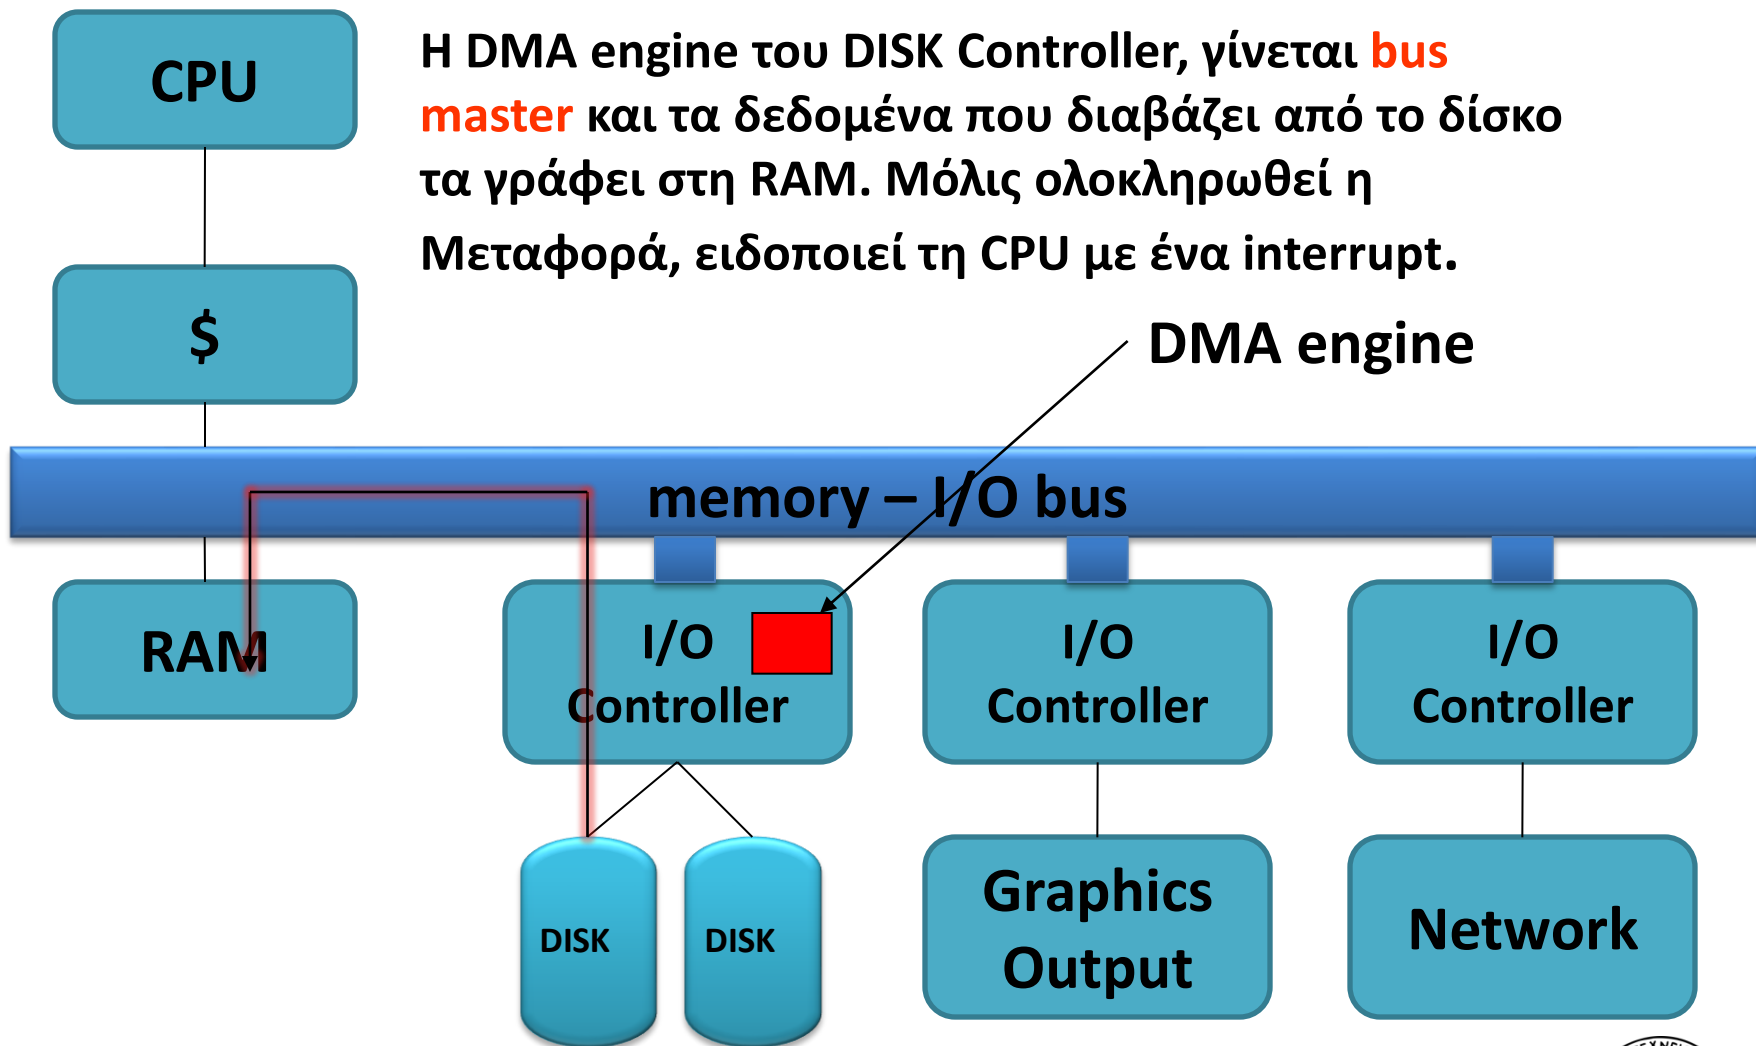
CPU

Η DMA engine του DISK Controller, γίνεται bus master και τα δεδομένα που διαβάζει από το δίσκο τα γράφει στη RAM. Μόλις ολοκληρωθεί η Μεταφορά, ειδοποιεί τη CPU με ένα interrupt.

$

DMA engine

memory – I/O bus

RAM

I/O Controller

I/O Controller

I/O Controller

DISK

DISK

Graphics Output

Network